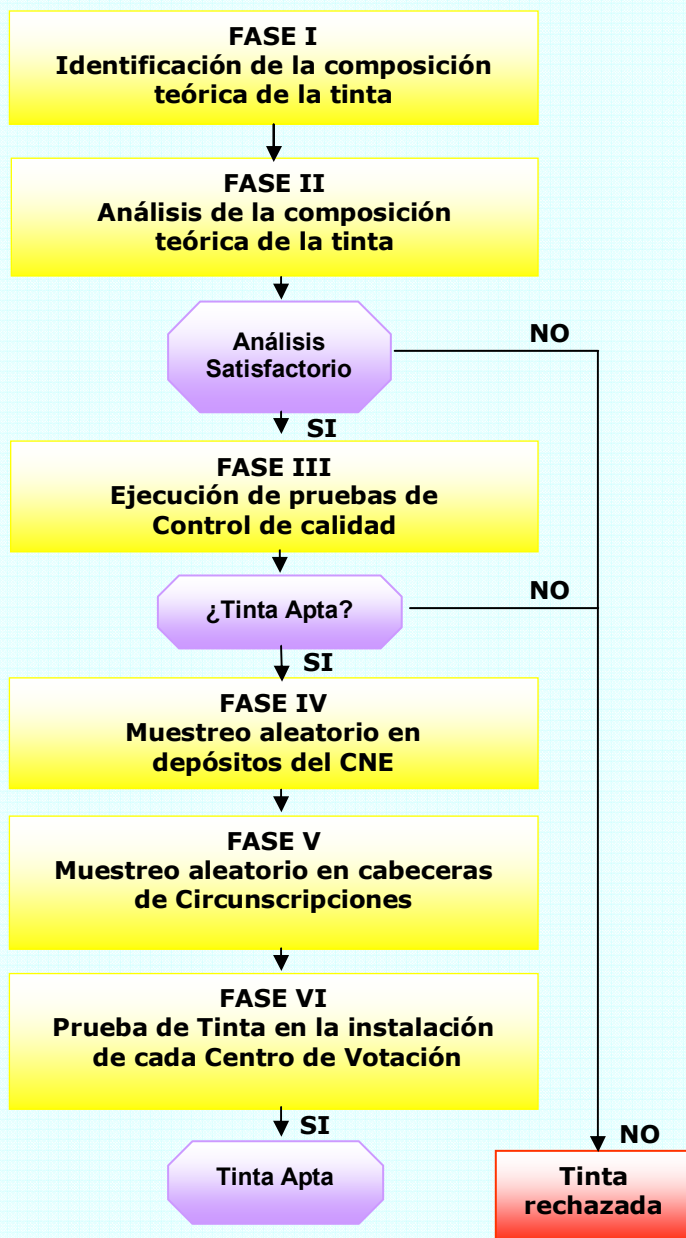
FASE I
Identificación de la composición teórica de la tinta

FASE II
Análisis de la composición teórica de la tinta

Análisis Satisfactorio

NO

SI

FASE III
Ejecución de pruebas de Control de calidad

¿Tinta Apta?

NO

SI

FASE IV
Muestreo aleatorio en depósitos del CNE

FASE V
Muestreo aleatorio en cabeceras de Circunscripciones

FASE VI
Prueba de Tinta en la instalación de cada Centro de Votación

SI

NO

Tinta Apta

Tinta rechazada